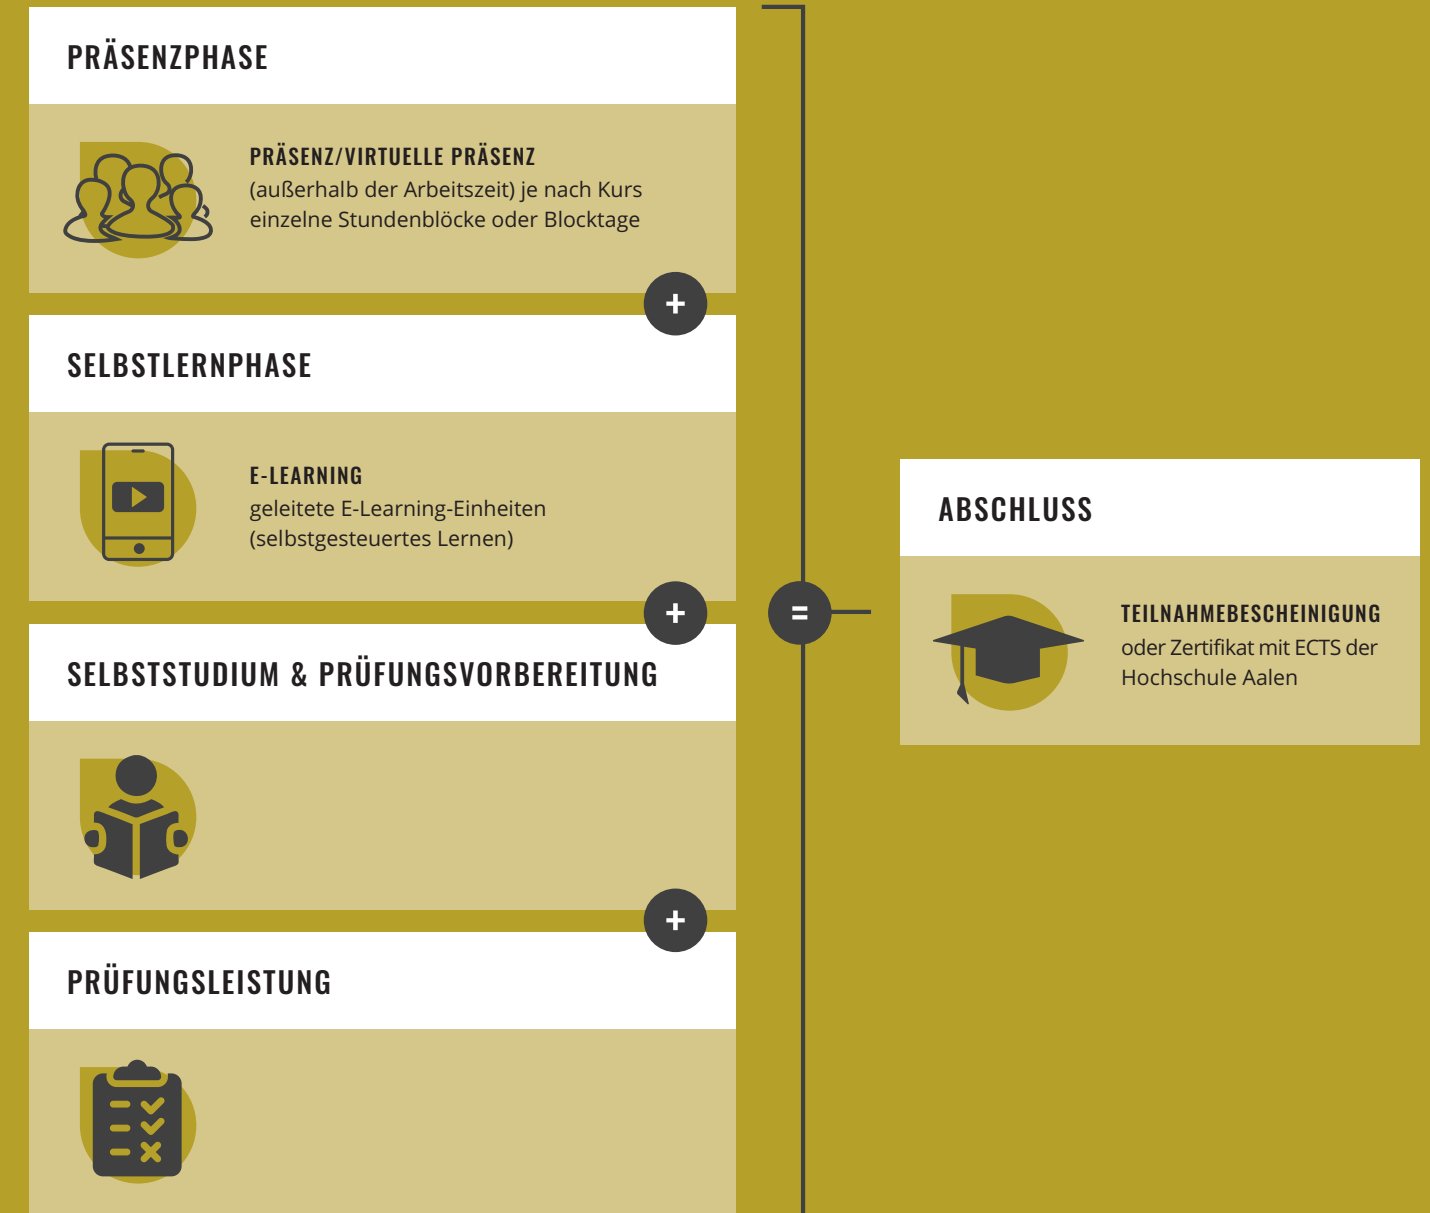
PRÄSENZPHASE

PRÄSENZ/VIRTUELLE PRÄSENZ
(außerhalb der Arbeitszeit) je nach Kurs einzelne Stundenblöcke oder Blocktage

+

SELBSTLERNPHASE

E-LEARNING
geleitete E-Learning-Einheiten (selbstgesteuertes Lernen)

+

=

SELBSTSTUDIUM & PRÜFUNGSVORBEREITUNG

+

PRÜFUNGSLEISTUNG

ABSCHLUSS

TEILNAHMEBESCHEINIGUNG
oder Zertifikat mit ECTS der Hochschule Aalen